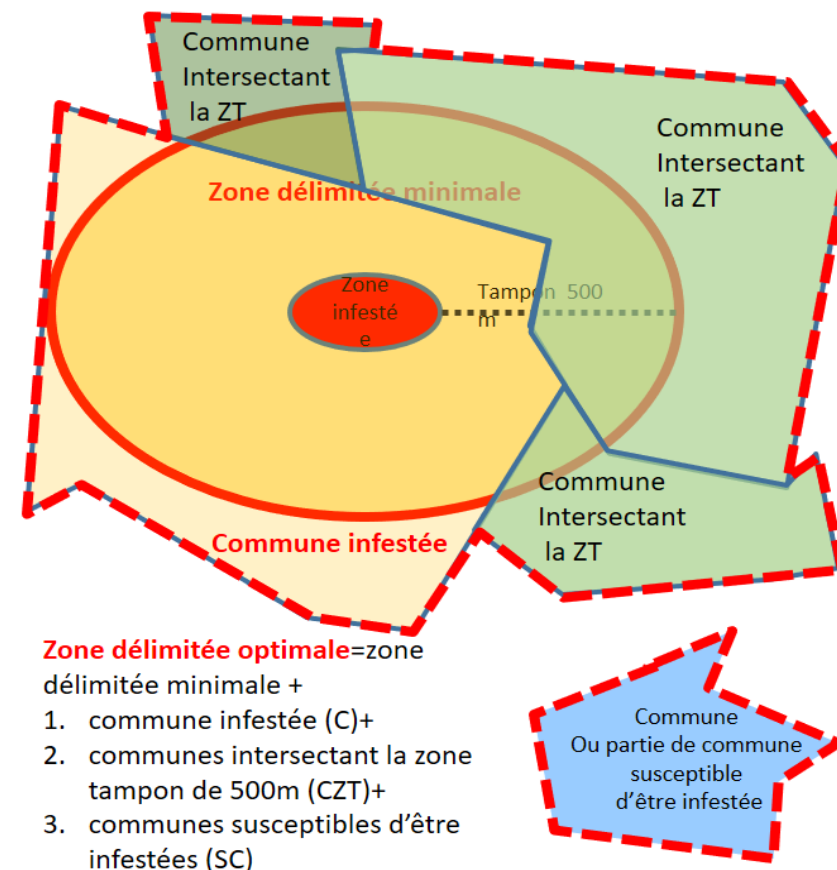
Commune Intersectant la ZT

Commune Intersectant la ZT

Zone délimitée minimale

Zone infestée

Tampon 500 m

Commune Intersectant la ZT

Commune infestée

Zone délimitée optimale=zone délimitée minimale +
1. commune infestée (C)+
2. communes intersectant la zone tampon de 500m (CZT)+
3. communes susceptibles d'être infestées (SC)

Commune
Ou partie de commune susceptible d'être infestée